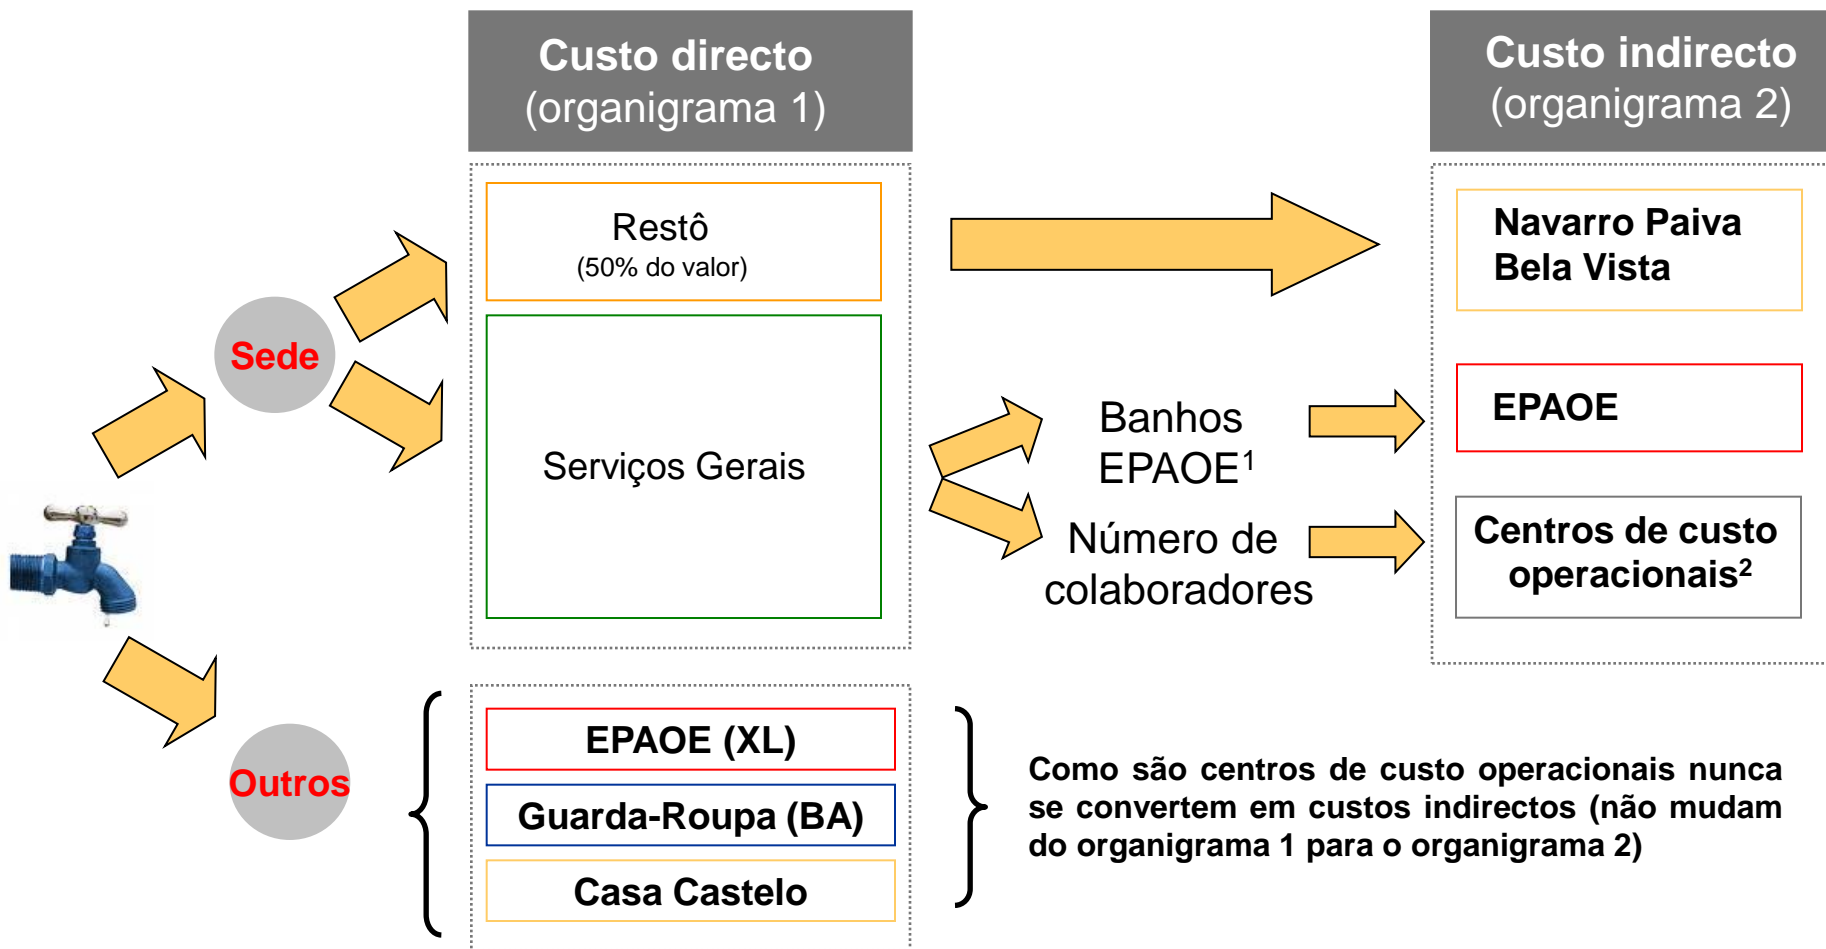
Custo directo
(organigrama 1)

Custo indirecto
(organigrama 2)

Sede

Restô
(50% do valor)

Serviços Gerais

Navarro Paiva
Bela Vista

Banhos
EPAOE$^1$

Número de colaboradores

EPAOE

Centros de custo operacionais$^2$

Outros

EPAOE (XL)

Guarda-Roupa (BA)

Casa Castelo

Como são centros de custo operacionais nunca se convertem em custos indirectos (não mudam do organigrama 1 para o organigrama 2)